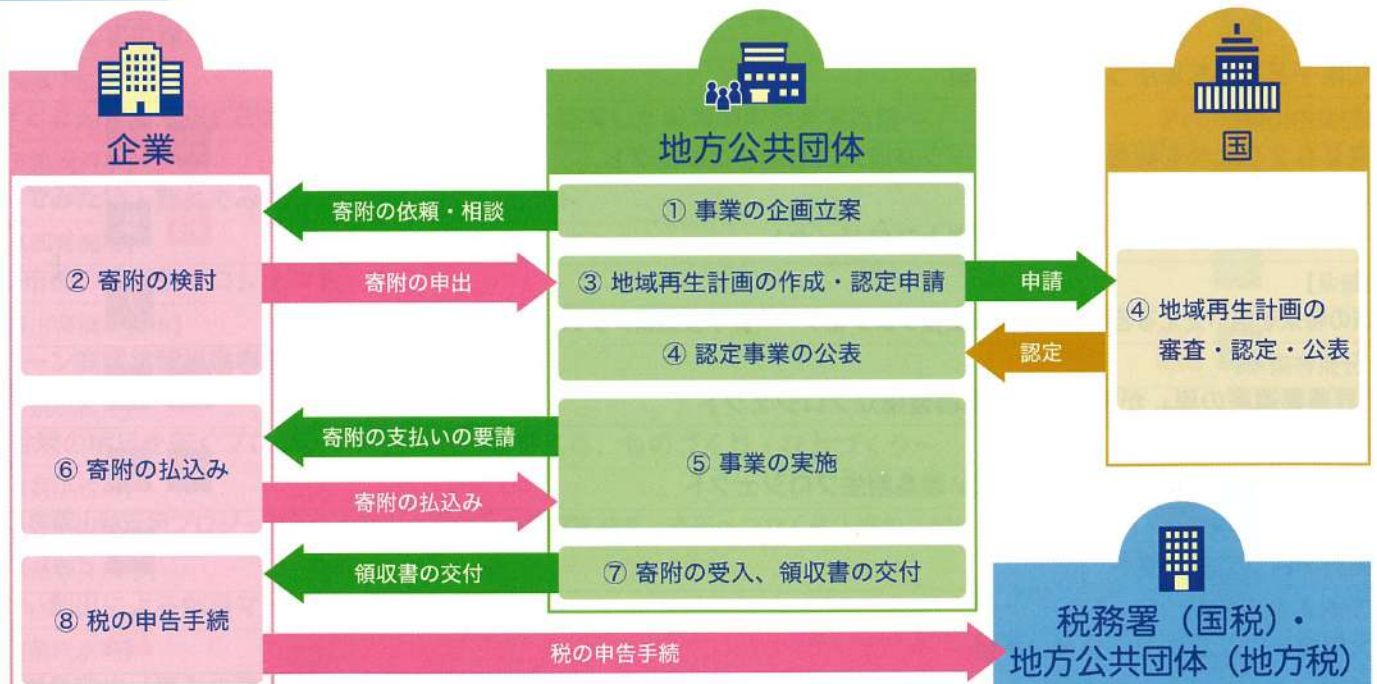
企業

地方公共団体

国

① 事業の企画立案

寄附の依頼・相談

② 寄附の検討

寄附の申出

③ 地域再生計画の作成・認定申請

申請

④ 地域再生計画の審査・認定・公表

認定

④ 認定事業の公表

寄附の支払いの要請

⑤ 事業の実施

⑥ 寄附の払込み

寄附の払込み

領収書の交付

⑦ 寄附の受入、領収書の交付

⑧ 税の申告手続

税の申告手続

税務署（国税）・地方公共団体（地方税）